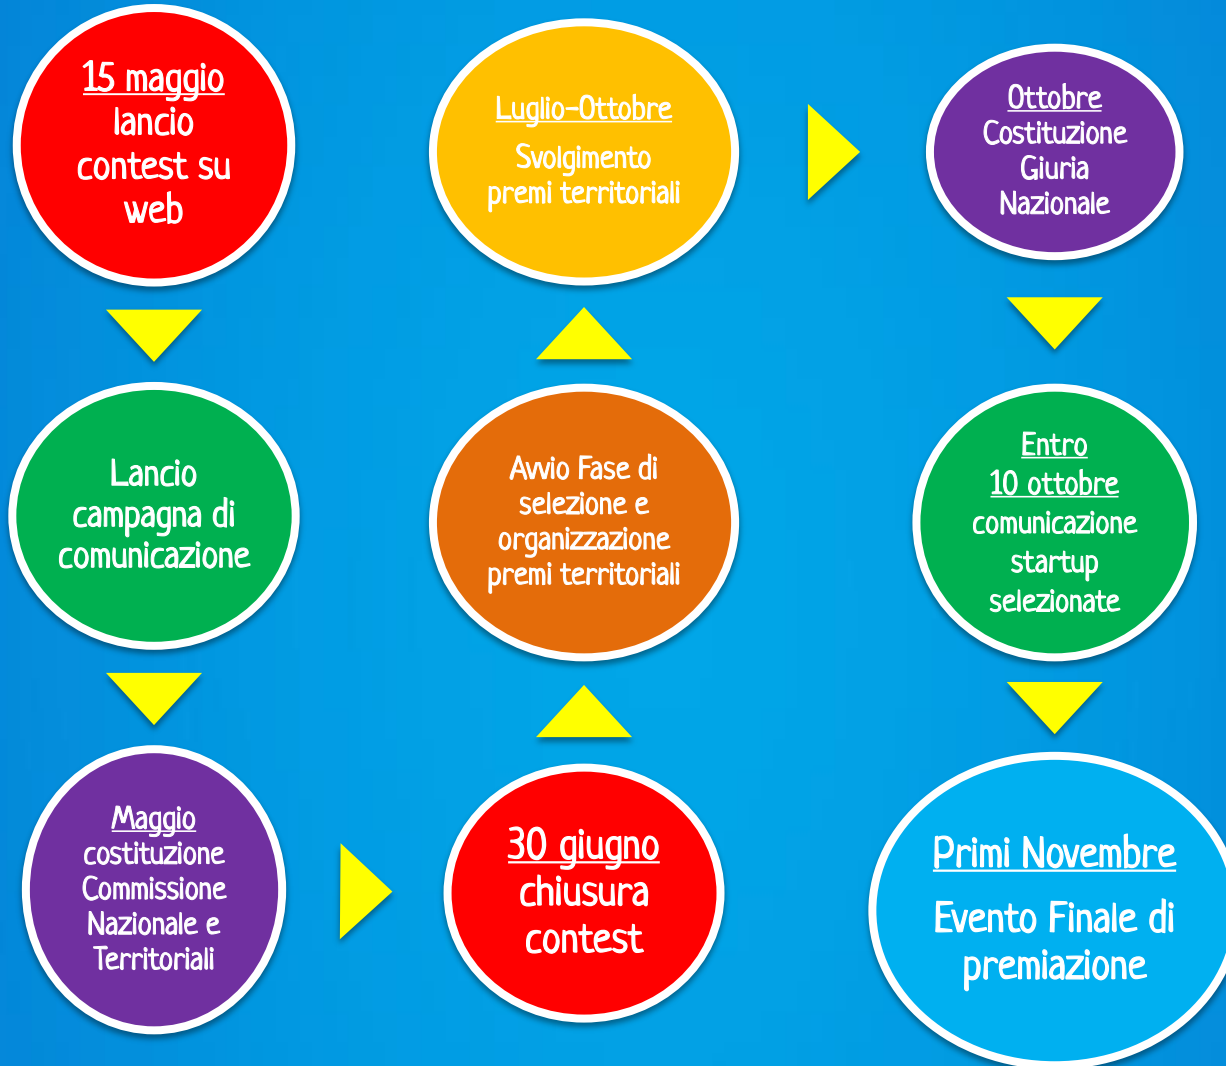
15 maggio
lancio contest su web

Lancio campagna di comunicazione

Maggio
costituzione Commissione Nazionale e Territoriali

30 giugno
chiusura contest

Avvio Fase di selezione e organizzazione premi territoriali

Luglio-Ottobre
Svolgimento premi territoriali

Ottobre
Costituzione Giuria Nazionale

Entro
10 ottobre
comunicazione startup selezionate

Primi Novembre
Evento Finale di premiazione